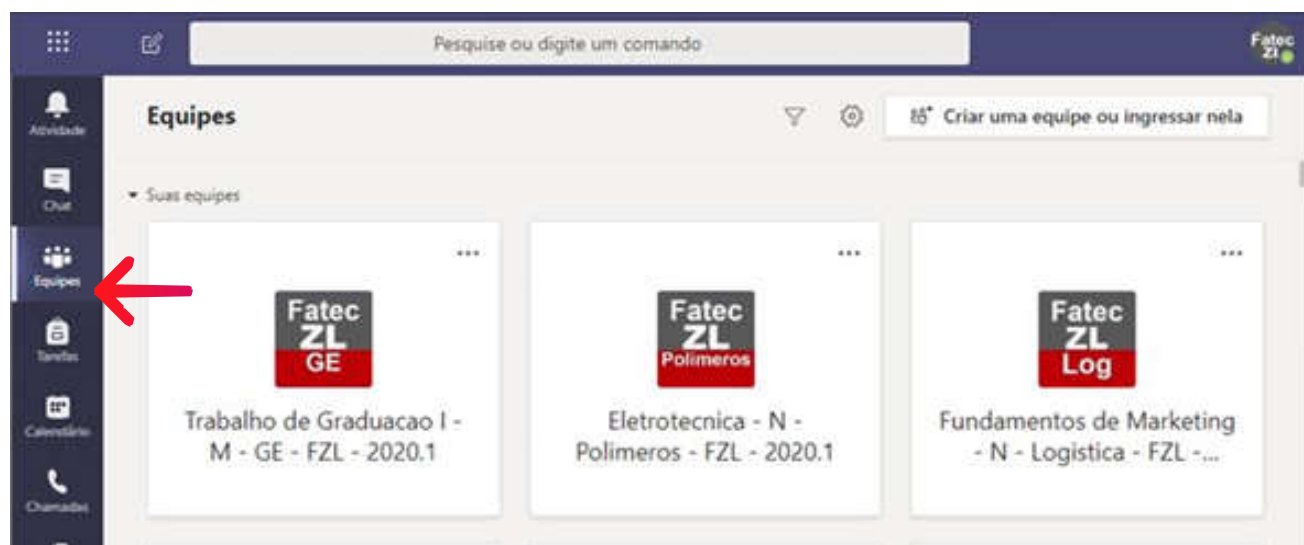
Pesquise ou digite um comando

Fatec Zl

Atividade

Chat

Equipes

Tarefas

Calendário

Chamadas

Equipes

Criar uma equipe ou ingressar nela

Suas equipes

...

Fatec ZL GE

Trabalho de Graduacao I - M - GE - FZL - 2020.1

...

Fatec ZL Polimeros

Eletrotecnica - N - Polimeros - FZL - 2020.1

...

Fatec ZL Log

Fundamentos de Marketing - N - Logistica - FZL -...